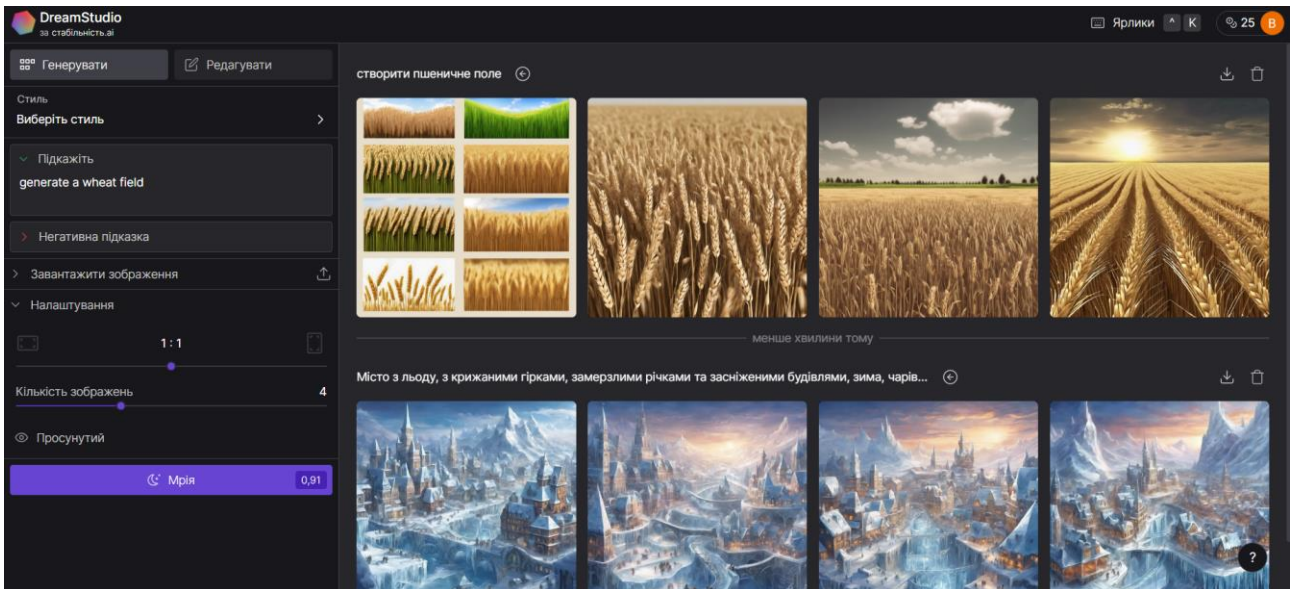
DreamStudio
за стабільність.аі

Ярлики ^ K 25 B

Генерувати Редагувати

Стиль
Виберіть стиль

Підкажіть
generate a wheat field

Негативна підказка

Завантажити зображення

Налаштування

1 : 1

Кількість зображень 4

Просунутий

Мрія 0,91

створити пшеничне поле

менше хвилини тому

Місто з льоду, з крижаними гірками, замерзлими річками та засніженими будівлями, зима, чарів...

?